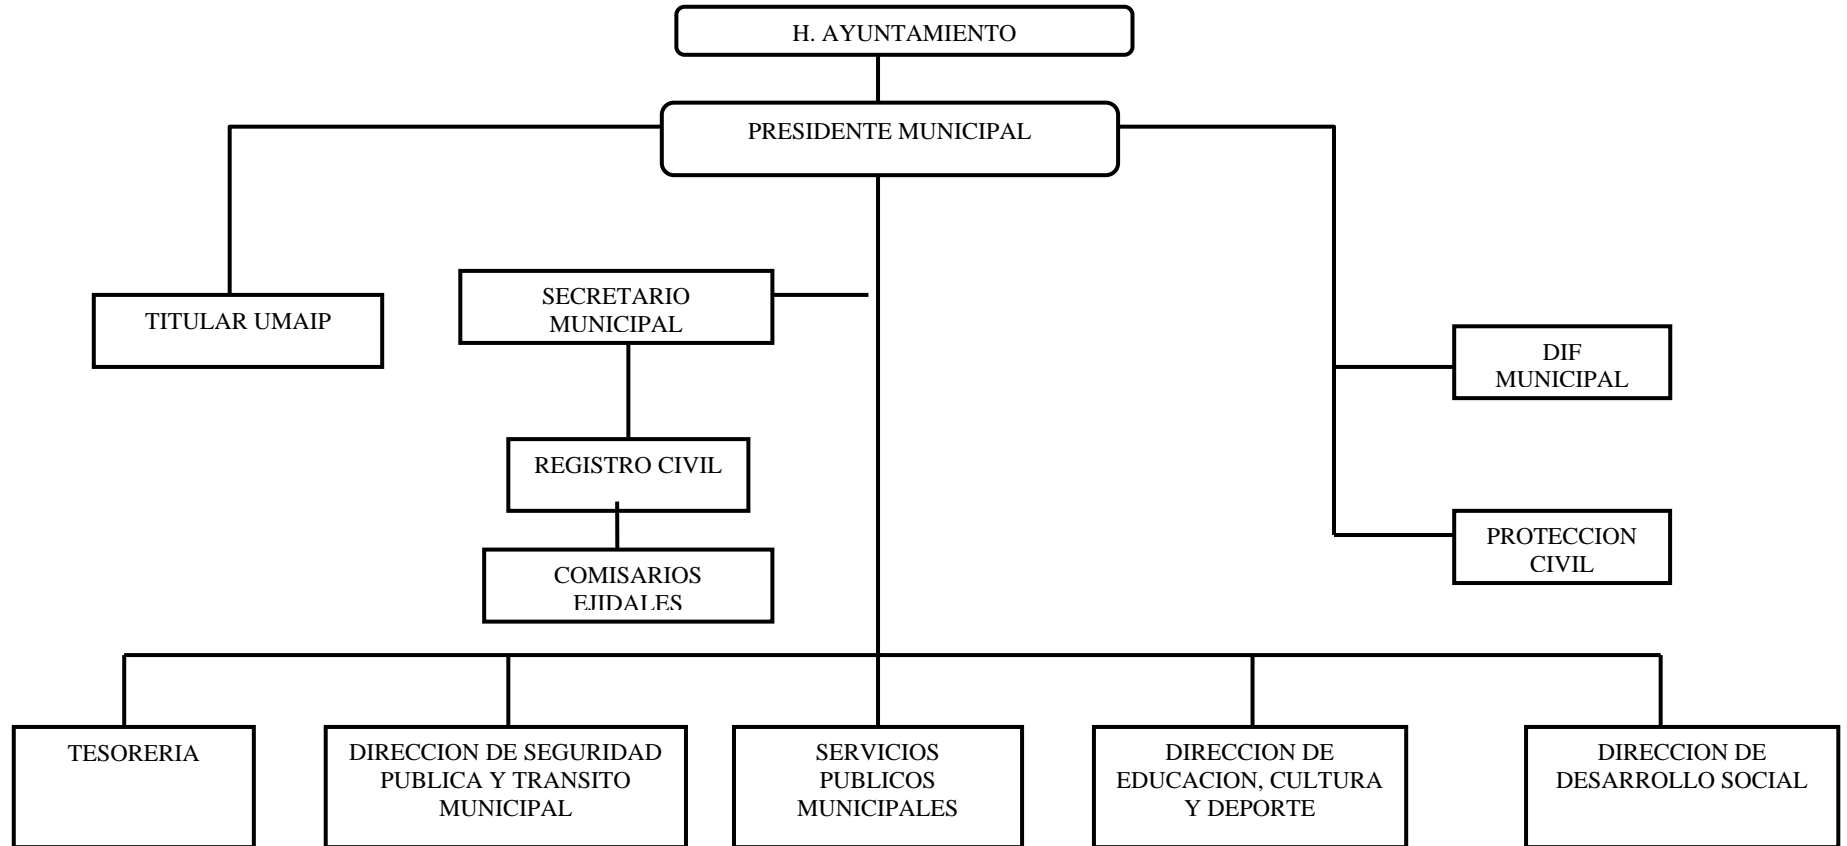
H. AYUNTAMIENTO

PRESIDENTE MUNICIPAL

TITULAR UMAIP

SECRETARIO MUNICIPAL

REGISTRO CIVIL

COMISARIOS EJIDALES

DIF MUNICIPAL

PROTECCION CIVIL

TESORERIA

DIRECCION DE SEGURIDAD PUBLICA Y TRANSITO MUNICIPAL

SERVICIOS PUBLICOS MUNICIPALES

DIRECCION DE EDUCACION, CULTURA Y DEPORTE

DIRECCION DE DESARROLLO SOCIAL